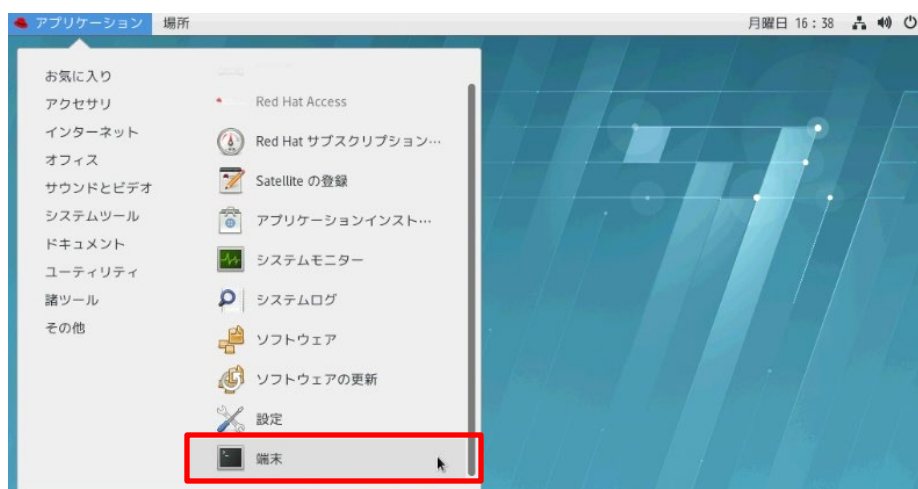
アプリケーション 場所

月曜日 16：38

お気に入り
アクセサリ
インターネット
オフィス
サウンドとビデオ
システムツール
ドキュメント
ユーティリティ
諸ツール
その他

Red Hat Access
Red Hat サブスクリプション…
Satellite の登録
アプリケーションインスト…
システムモニター
システムログ
ソフトウェア
ソフトウェアの更新
設定
端末